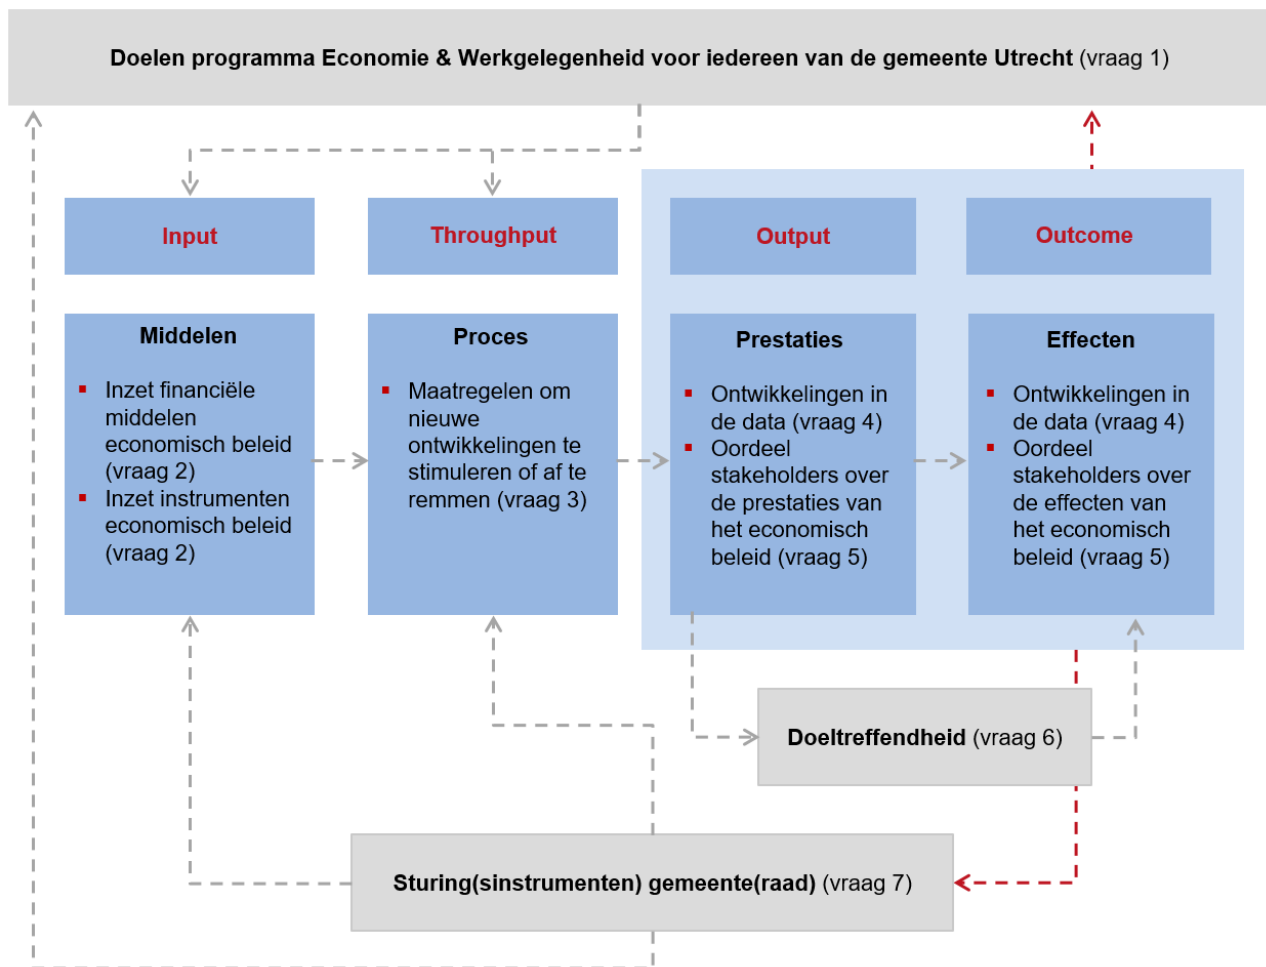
**Doelen programma Economie & Werkgelegenheid voor iedereen van de gemeente Utrecht** (vraag 1)

Input

Throughput

Output

Outcome

**Middelen**

- Inzet financiële middelen economisch beleid (vraag 2)
- Inzet instrumenten economisch beleid (vraag 2)

**Proces**

- Maatregelen om nieuwe ontwikkelingen te stimuleren of af te remmen (vraag 3)

**Prestaties**

- Ontwikkelingen in de data (vraag 4)
- Oordeel stakeholders over de prestaties van het economisch beleid (vraag 5)

**Effecten**

- Ontwikkelingen in de data (vraag 4)
- Oordeel stakeholders over de effecten van het economisch beleid (vraag 5)

**Doeltreffendheid** (vraag 6)

**Sturing(sinstrumenten) gemeente(raad)** (vraag 7)